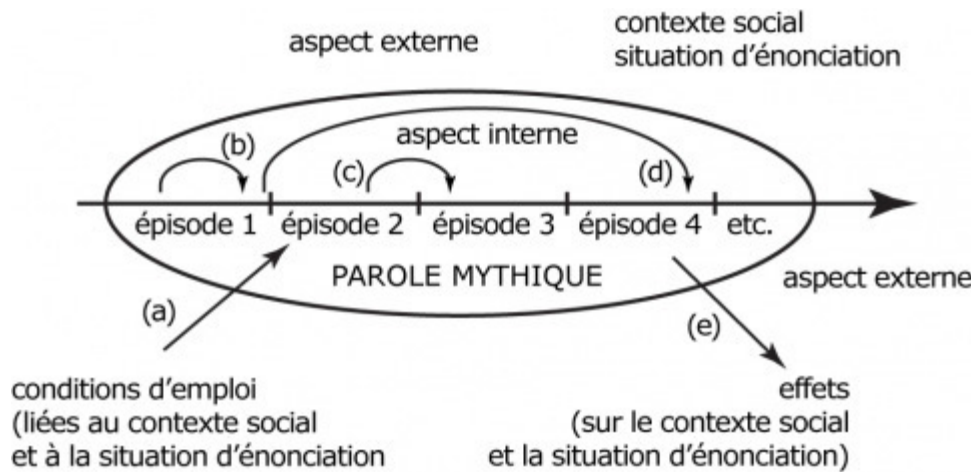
contexte social
situation d'énonciation

aspect externe

aspect interne

(b)

(c)

(d)

épisode 1

épisode 2

épisode 3

épisode 4

etc.

PAROLE MYTHIQUE

aspect externe

(a)

(e)

conditions d'emploi
(liées au contexte social
et à la situation d'énonciation

effets
(sur le contexte social
et la situation d'énonciation)